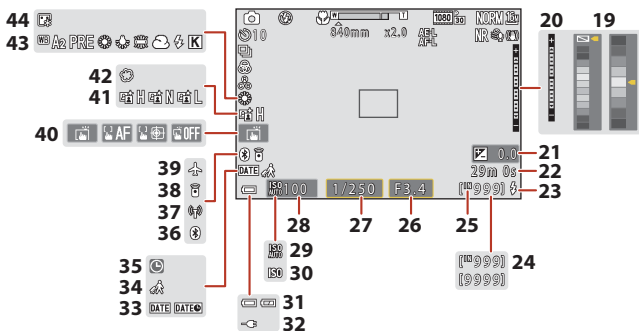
44
43 PRE K
42
41 H N L
40 AF OFF
39
38
37
36
35
34
33 DATE DATE
10
840mm x2.0
1080 30
NORM 16M
AE/AF-L
NR
H
DATE
20
19
21 0.0
22 29m 0s
23
ISO 100
1/250
F3.4
IN 999
28
27
26
25
24 IN 9999 9999
29 ISO AUTO
30 ISO
31
32